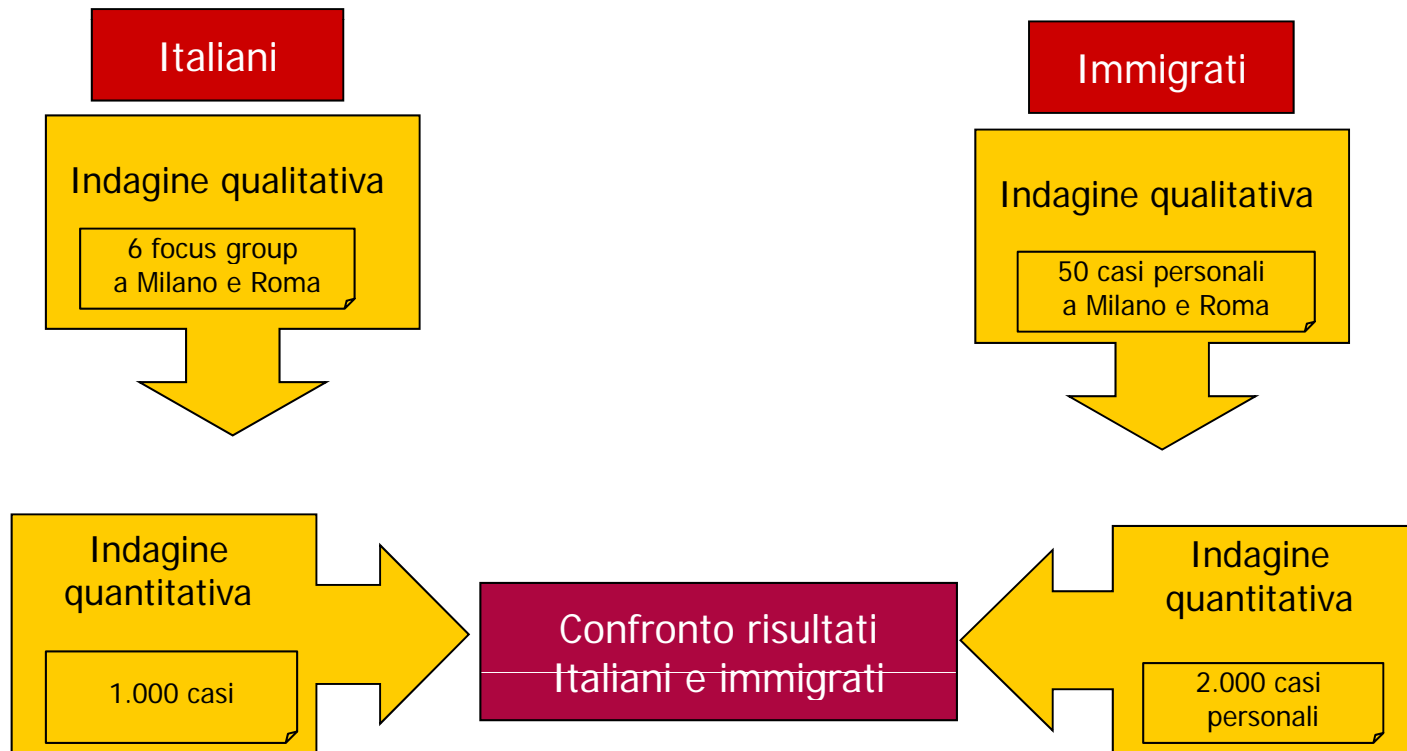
Italiani

Indagine qualitativa

6 focus group a Milano e Roma

Immigrati

Indagine qualitativa

50 casi personali a Milano e Roma

Indagine quantitativa

1.000 casi

Confronto risultati Italiani e immigrati

Indagine quantitativa

2.000 casi personali